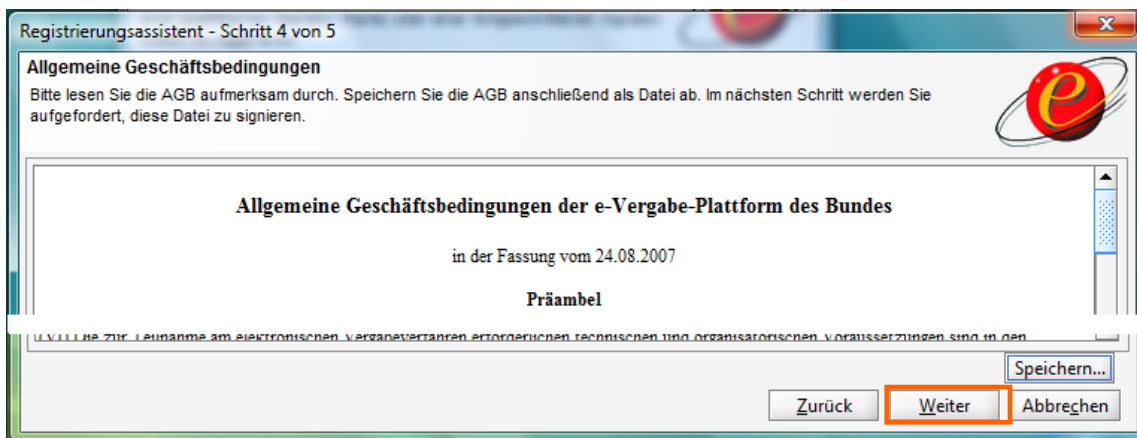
Registrierungsassistent - Schritt 4 von 5

Allgemeine Geschäftsbedingungen

Bitte lesen Sie die AGB aufmerksam durch. Speichern Sie die AGB anschließend als Datei ab. Im nächsten Schritt werden Sie aufgefordert, diese Datei zu signieren.

Allgemeine Geschäftsbedingungen der e-Vergabe-Plattform des Bundes

in der Fassung vom 24.08.2007

Präambel

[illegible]

Speichern...

Zurück

Weiter

Abbrechen